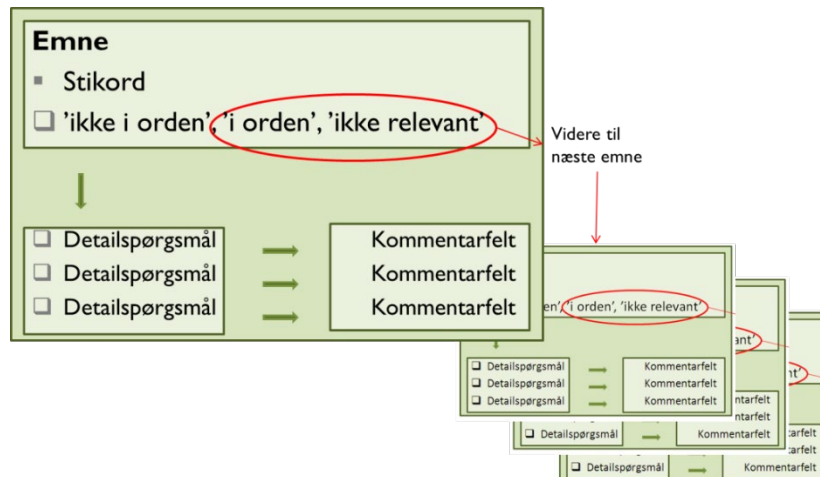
Emne

Stikord

'ikke i orden', 'i orden', 'ikke relevant'

Videre til næste emne

Detailspørgsmål
Detailspørgsmål
Detailspørgsmål

Kommentarfelt
Kommentarfelt
Kommentarfelt

en', 'i orden', 'ikke relevant'

Detailspørgsmål
Detailspørgsmål
Detailspørgsmål

Kommentarfelt
Kommentarfelt
Kommentarfelt

ant'

Kommentarfelt
Kommentarfelt
Detailspørgsmål
Kommentarfelt

ant'

Kommentarfelt
Kommentarfelt
Kommentarfelt
Detailspørgsmål
Kommentarfelt